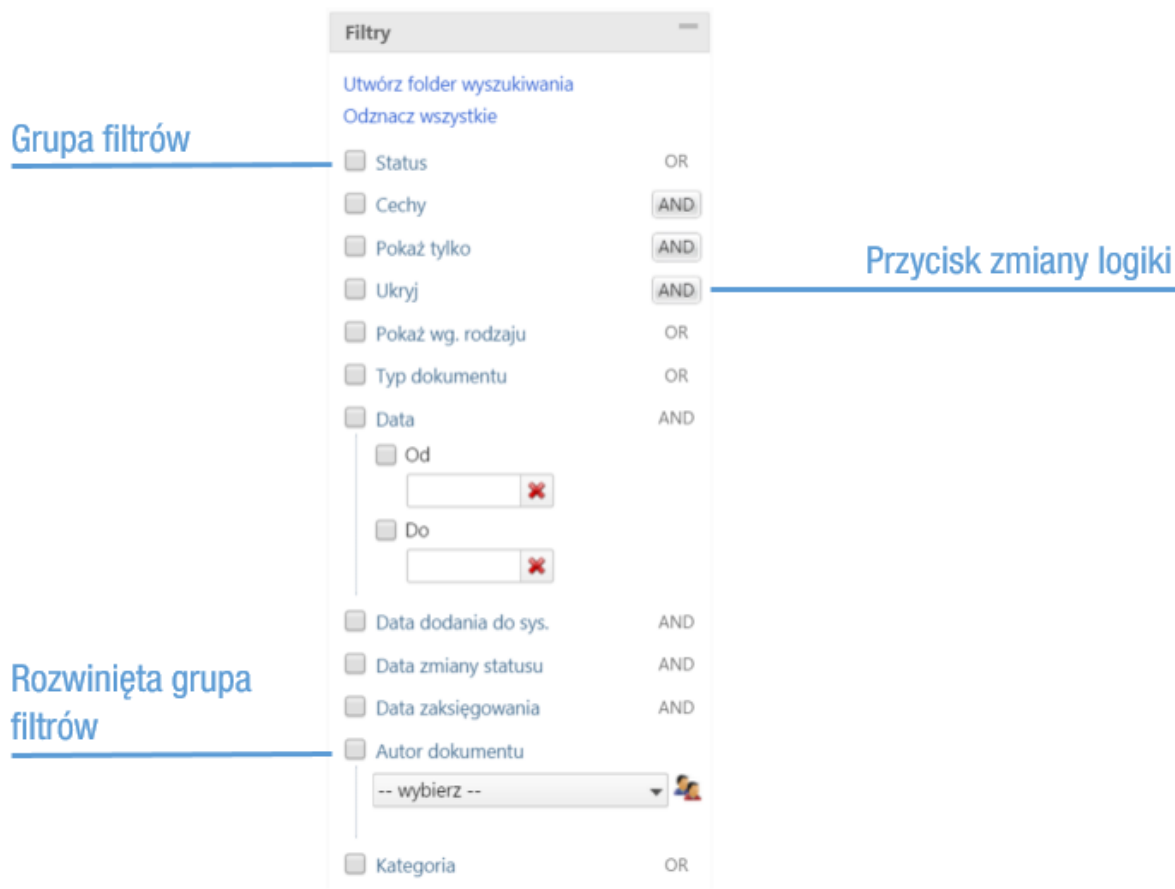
Filtry

Utwórz folder wyszukiwania
Odznacz wszystkie

Grupa filtrów

Status OR
Cechy AND
Pokaż tylko AND
Ukryj AND

Przycisk zmiany logiki

Pokaż wg. rodzaju OR
Typ dokumentu OR
Data AND
Od
Do
Data dodania do sys. AND
Data zmiany statusu AND
Data zaksięgowania AND

Rozwinięta grupa filtrów

Autor dokumentu
-- wybierz --
Kategoria OR